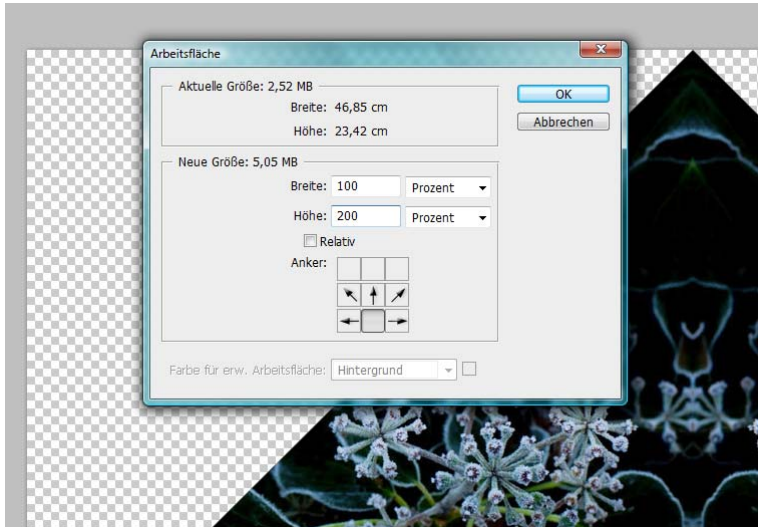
Arbeitsfläche

Aktuelle Größe: 2,52 MB
Breite: 46,85 cm
Höhe: 23,42 cm

OK
Abbrechen

Neue Größe: 5,05 MB
Breite: 100 Prozent
Höhe: 200 Prozent
Relativ
Anker:

Farbe für erw. Arbeitsfläche: Hintergrund